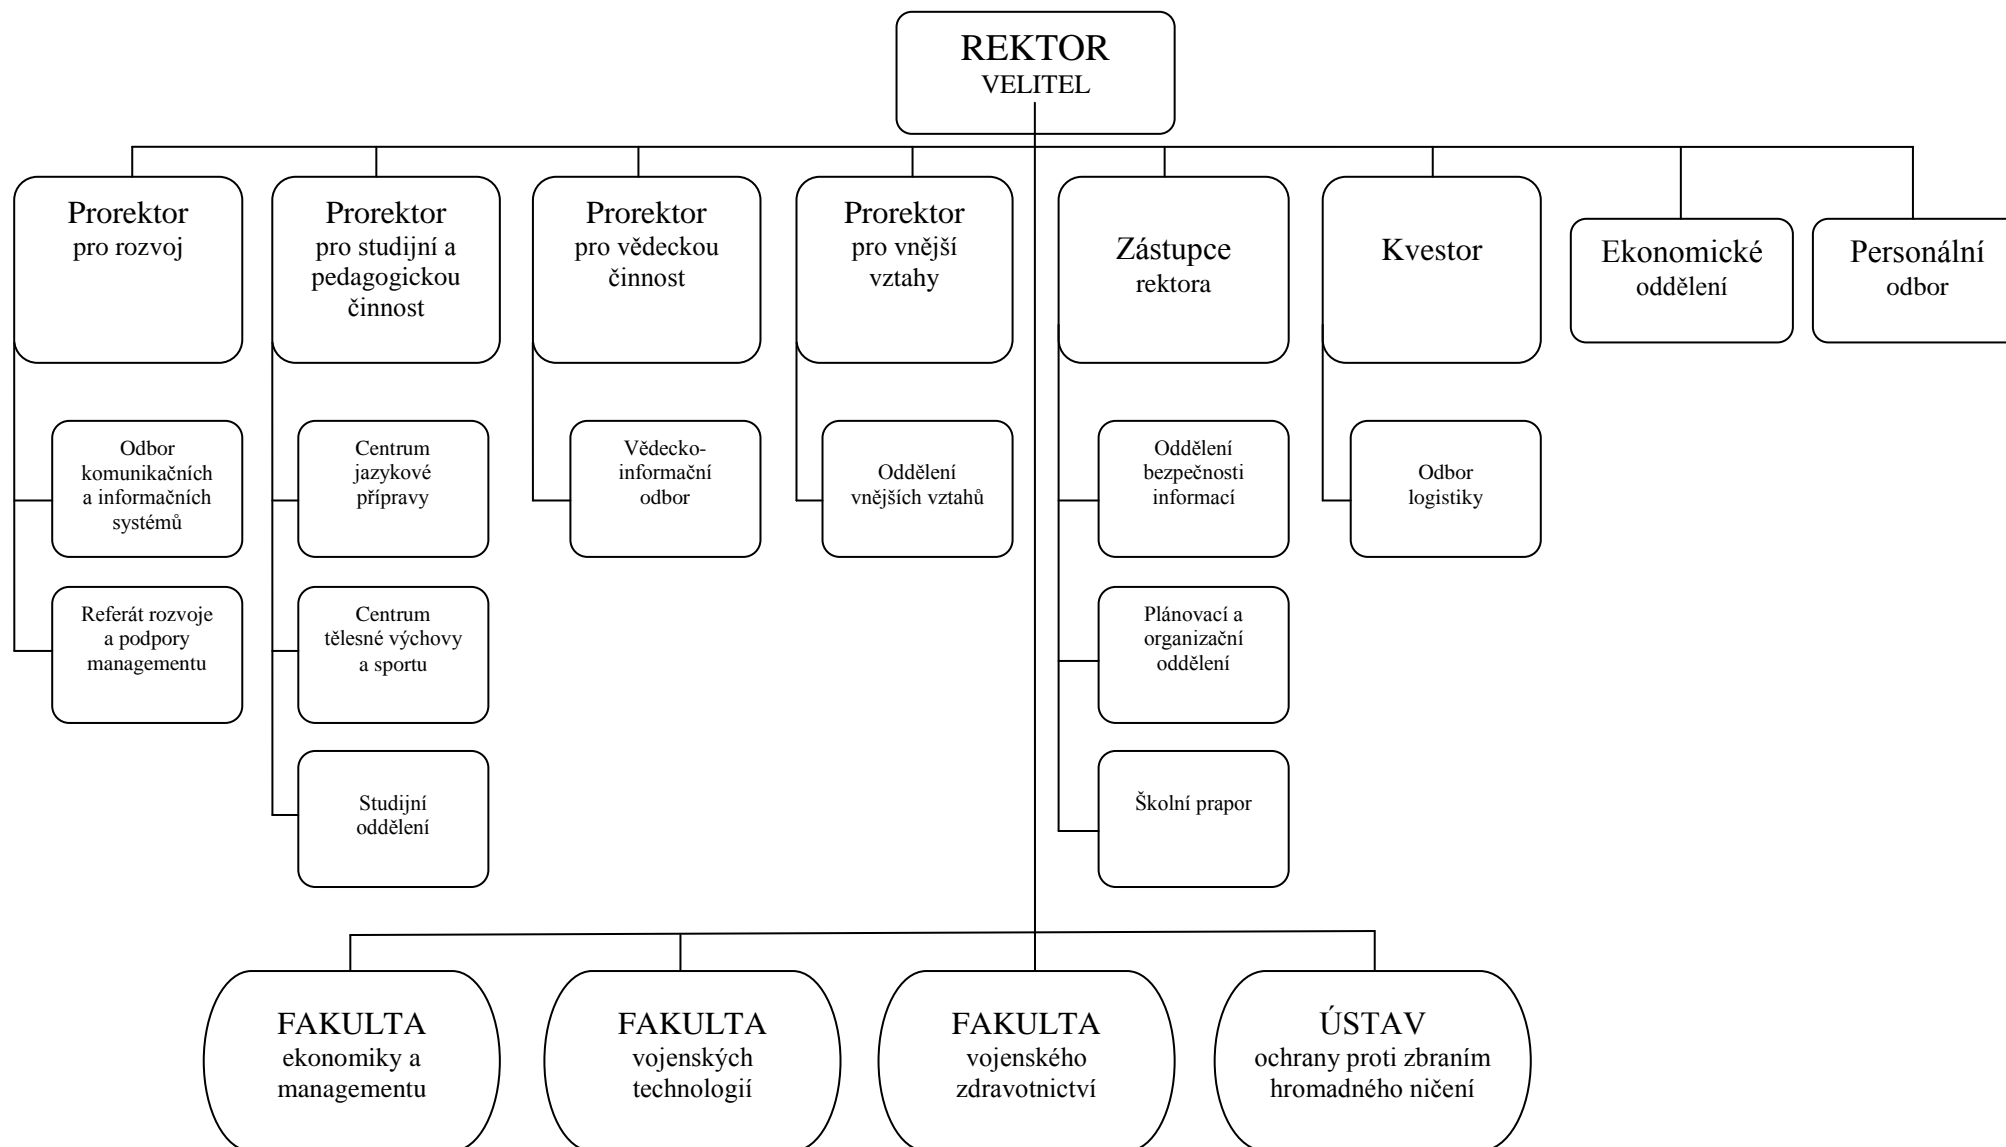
REKTOR
VELITEL

Prorektor
pro rozvoj

Odbor komunikačních a informačních systémů

Referát rozvoje a podpory managementu

Prorektor
pro studijní a pedagogickou činnost

Centrum jazykové přípravy

Centrum tělesné výchovy a sportu

Studijní oddělení

Prorektor
pro vědeckou činnost

Vědecko-informační odbor

Prorektor
pro vnější vztahy

Oddělení vnějších vztahů

Zástupce
rektora

Oddělení bezpečnosti informací

Plánovací a organizační oddělení

Školní prapor

Kvestor

Odbor logistiky

Ekonomické
oddělení

Personální
odbor

FAKULTA
ekonomiky a managementu

FAKULTA
vojenských technologií

FAKULTA
vojenského zdravotnictví

ÚSTAV
ochrany proti zbraním hromadného ničení